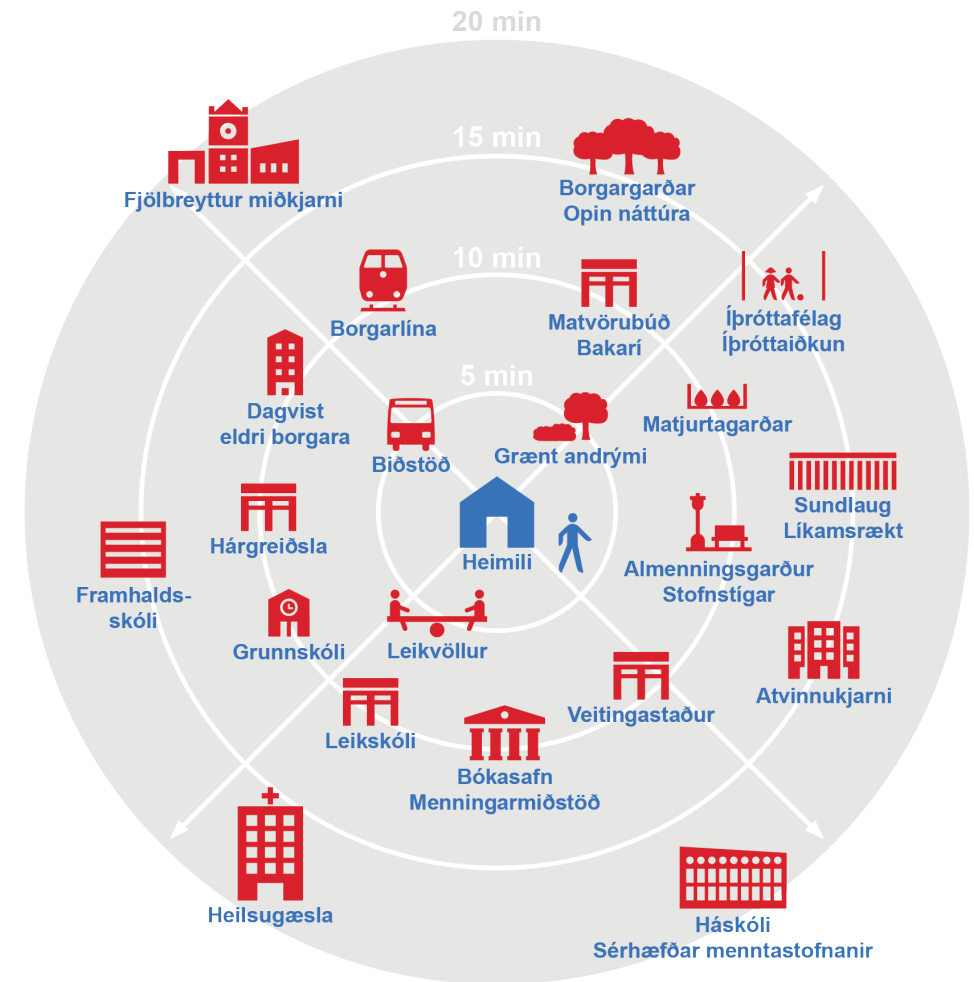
20 min

15 min

10 min

5 min

Fjölbreyttur miðkjarni

Borgargarðar
Opin náttúra

Borgarlína

Matvörubúð
Bakarí

Íþróttafélag
Íþróttaiðkun

Dagvist
eldri borgara

Biðstöð

Grænt andrými

Matjurtagarðar

Sundlaug
Líkamsrækt

Hárgreiðsla

Heimili

Almenningsgarður
Stofnstígar

Framhaldsskóli

Grunnskóli

Leikvöllur

Atvinnukjarni

Veitingastaður

Leikskóli

Bókasafn
Menningarmiðstöð

Heilsugæsla

Háskóli
Sérhæfðar menntastofnanir